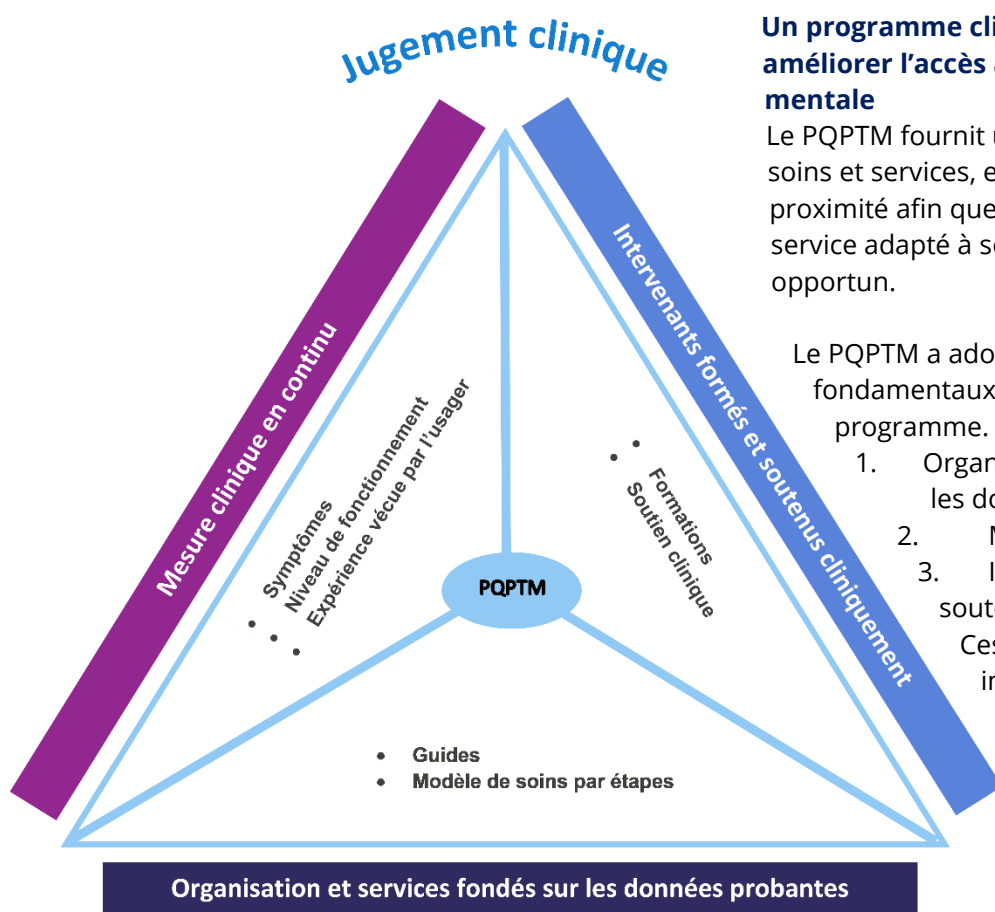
Jugement clinique

Mesure clinique en continu

Intervenants formés et soutenus cliniquement

- Symptômes
- Niveau de fonctionnement
- Expérience vécue par l'usager

- Formations
- Soutien clinique

PQPTM

- Guides
- Modèle de soins par étapes

Organisation et services fondés sur les données probantes

Un programme cli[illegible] améliorer l'accès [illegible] mentale

Le PQPTM fournit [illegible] soins et services, e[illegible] proximité afin que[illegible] service adapté à s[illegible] opportun.

Le PQPTM a ado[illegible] fondamentaux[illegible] programme.

1. Organ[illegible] les do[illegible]
2. M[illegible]
3. I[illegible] sout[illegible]

Ce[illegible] i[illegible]